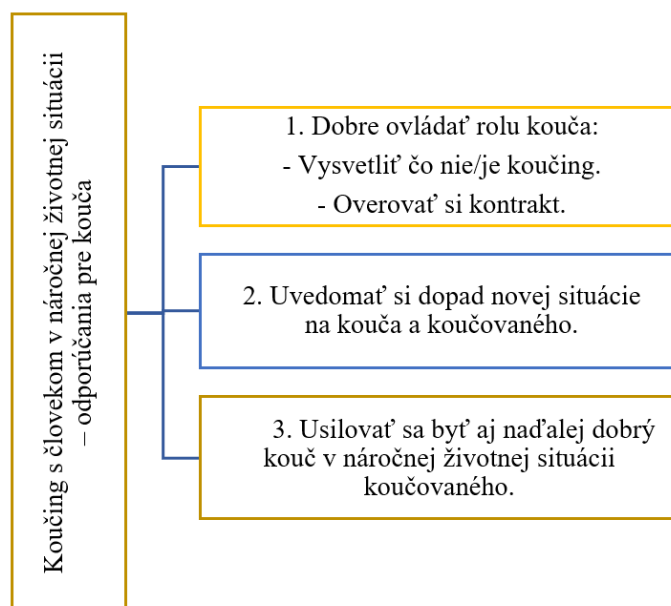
Koučing s človekom v náročnej životnej situácii – odporúčania pre kouča

1. Dobre ovládať rolu kouča:
- Vysvetliť čo nie/je koučing.
- Overovať si kontrakt.

2. Uvedomať si dopad novej situácie na kouča a koučovaného.

3. Usilovať sa byť aj naďalej dobrý kouč v náročnej životnej situácii koučovaného.